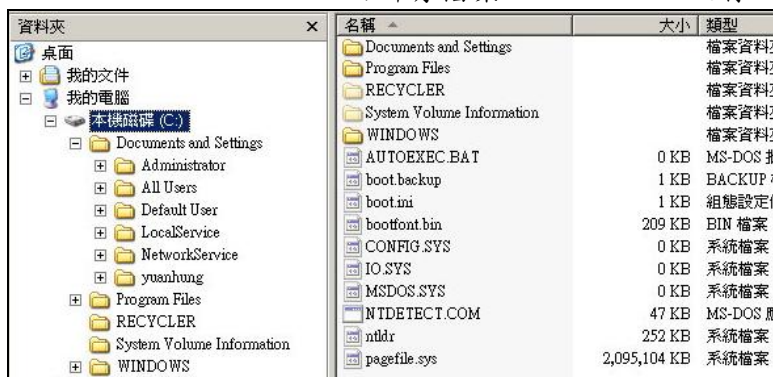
資料夾 ×
桌面
我的文件
我的電腦
本機磁碟 (C:)
Documents and Settings
Administrator
All Users
Default User
LocalService
NetworkService
yuanhung
Program Files
RECYCLER
System Volume Information
WINDOWS

| 名稱 | 大小 | 類型 |
|---|---|---|
| Documents and Settings | | 檔案資料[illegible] |
| Program Files | | 檔案資料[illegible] |
| RECYCLER | | 檔案資料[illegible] |
| System Volume Information | | 檔案資料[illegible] |
| WINDOWS | | 檔案資料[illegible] |
| AUTOEXEC.BAT | 0 KB | MS-DOS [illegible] |
| boot.backup | 1 KB | BACKUP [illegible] |
| boot.ini | 1 KB | 組態設定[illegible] |
| bootfont.bin | 209 KB | BIN 檔案 |
| CONFIG.SYS | 0 KB | 系統檔案 |
| IO.SYS | 0 KB | 系統檔案 |
| MSDOS.SYS | 0 KB | 系統檔案 |
| NTDETECT.COM | 47 KB | MS-DOS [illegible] |
| ntldr | 252 KB | 系統檔案 |
| pagefile.sys | 2,095,104 KB | 系統檔案 |